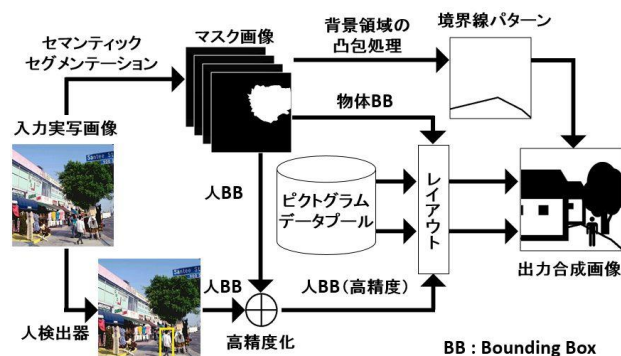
セマンティック
セグメンテーション

マスク画像

背景領域の
凸包処理

境界線パターン

物体BB

入力実写画像

人BB

ピクトグラム
データプール

レイアウト

出力合成画像

人BB

人BB（高精度）

人検出器

高精度化

BB : Bounding Box